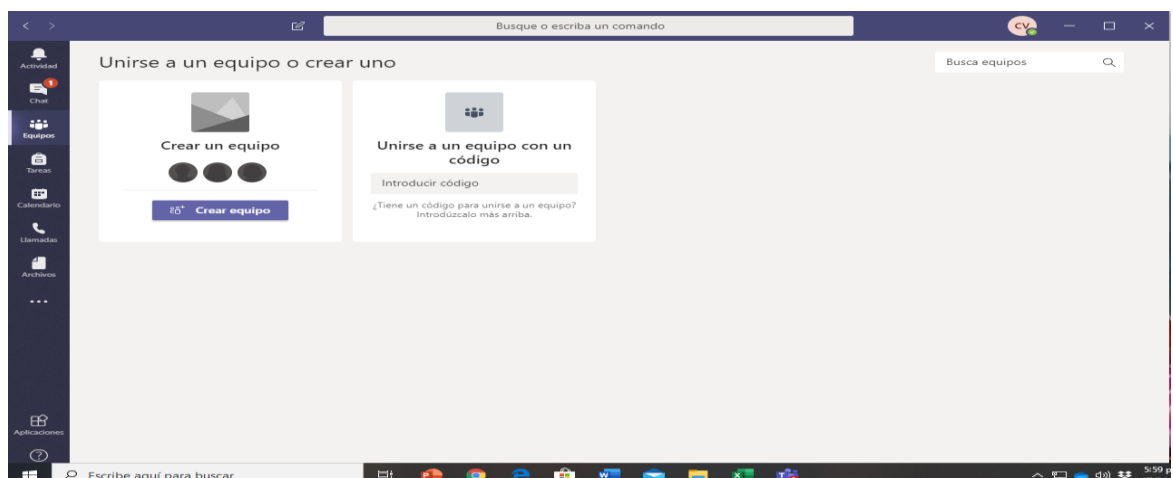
Busque o escriba un comando

CV

Actividad

1

Chat

Equipos

Tareas

Calendario

Llamadas

Archivos

...

Aplicaciones

Unirse a un equipo o crear uno

Busca equipos

Crear un equipo

Crear equipo

Unirse a un equipo con un código

Introducir código

¿Tiene un código para unirse a un equipo? Introdúzcalo más arriba.

Escribe aquí para buscar

5:59 p